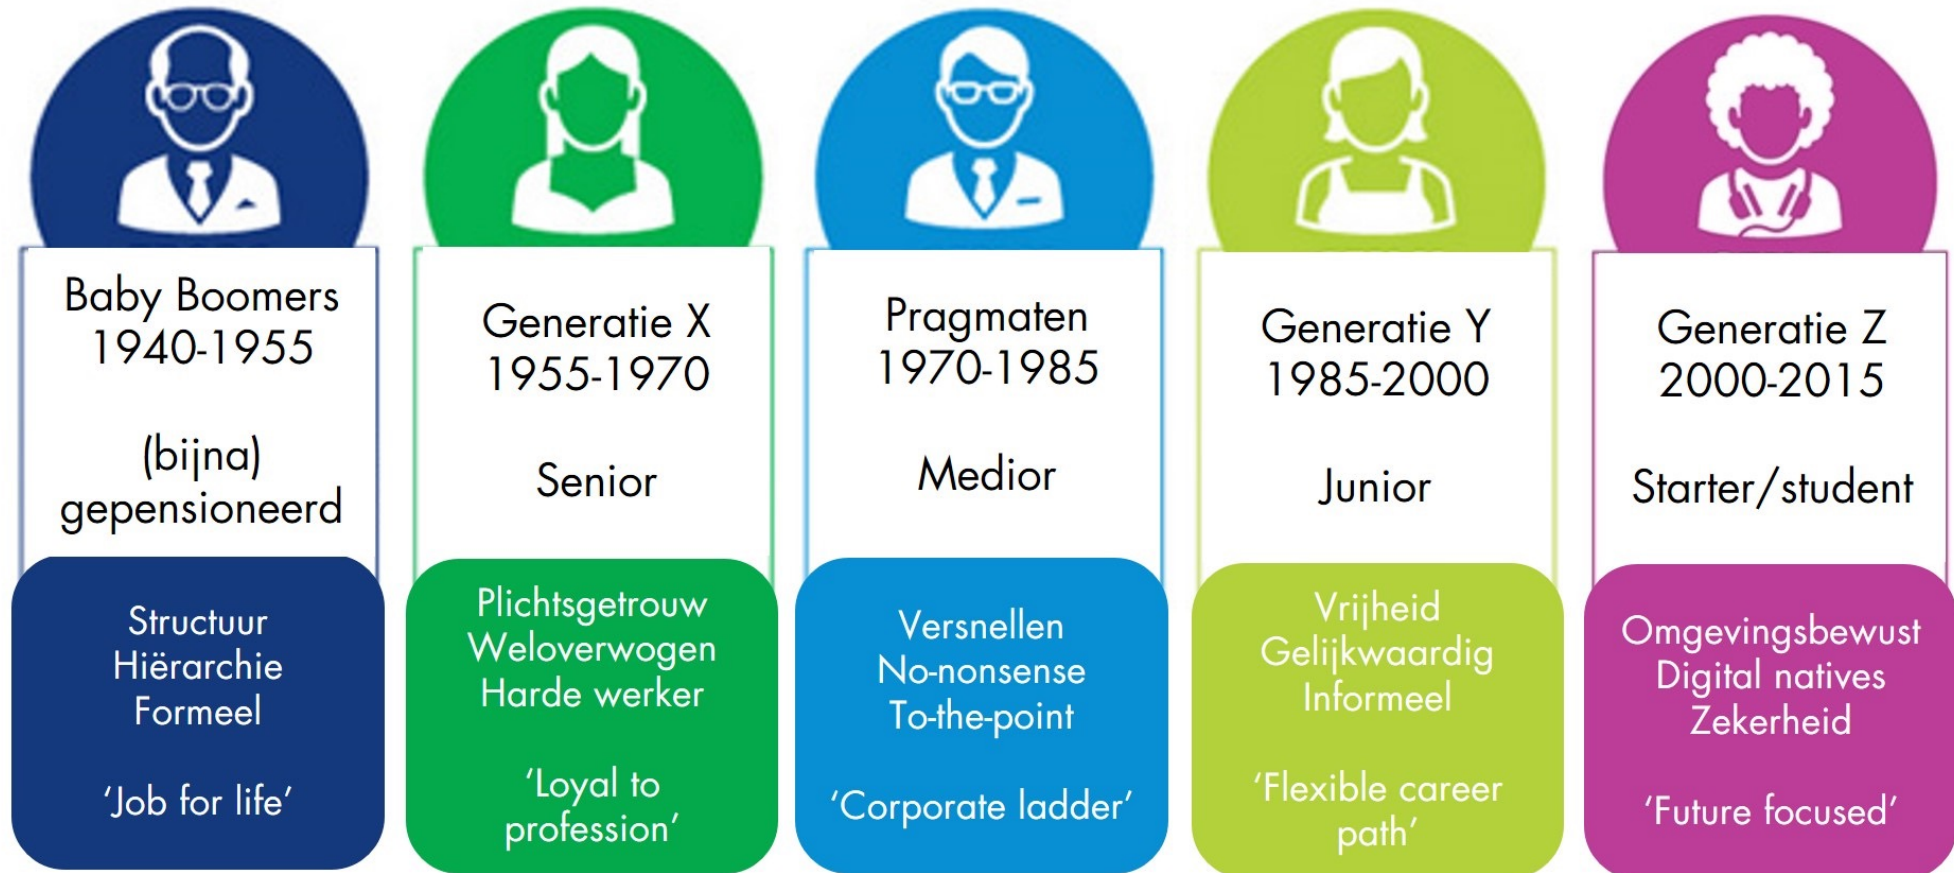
Baby Boomers
1940-1955

(bijna)
gepensioneerd

Structuur
Hiërarchie
Formeel

'Job for life'

Generatie X
1955-1970

Senior

Plichtsgetrouw
Weloverwogen
Harde werker

'Loyal to profession'

Pragmaten
1970-1985

Medior

Versnellen
No-nonsense
To-the-point

'Corporate ladder'

Generatie Y
1985-2000

Junior

Vrijheid
Gelijkwaardig
Informeel

'Flexible career path'

Generatie Z
2000-2015

Starter/student

Omgevingsbewust
Digital natives
Zekerheid

'Future focused'